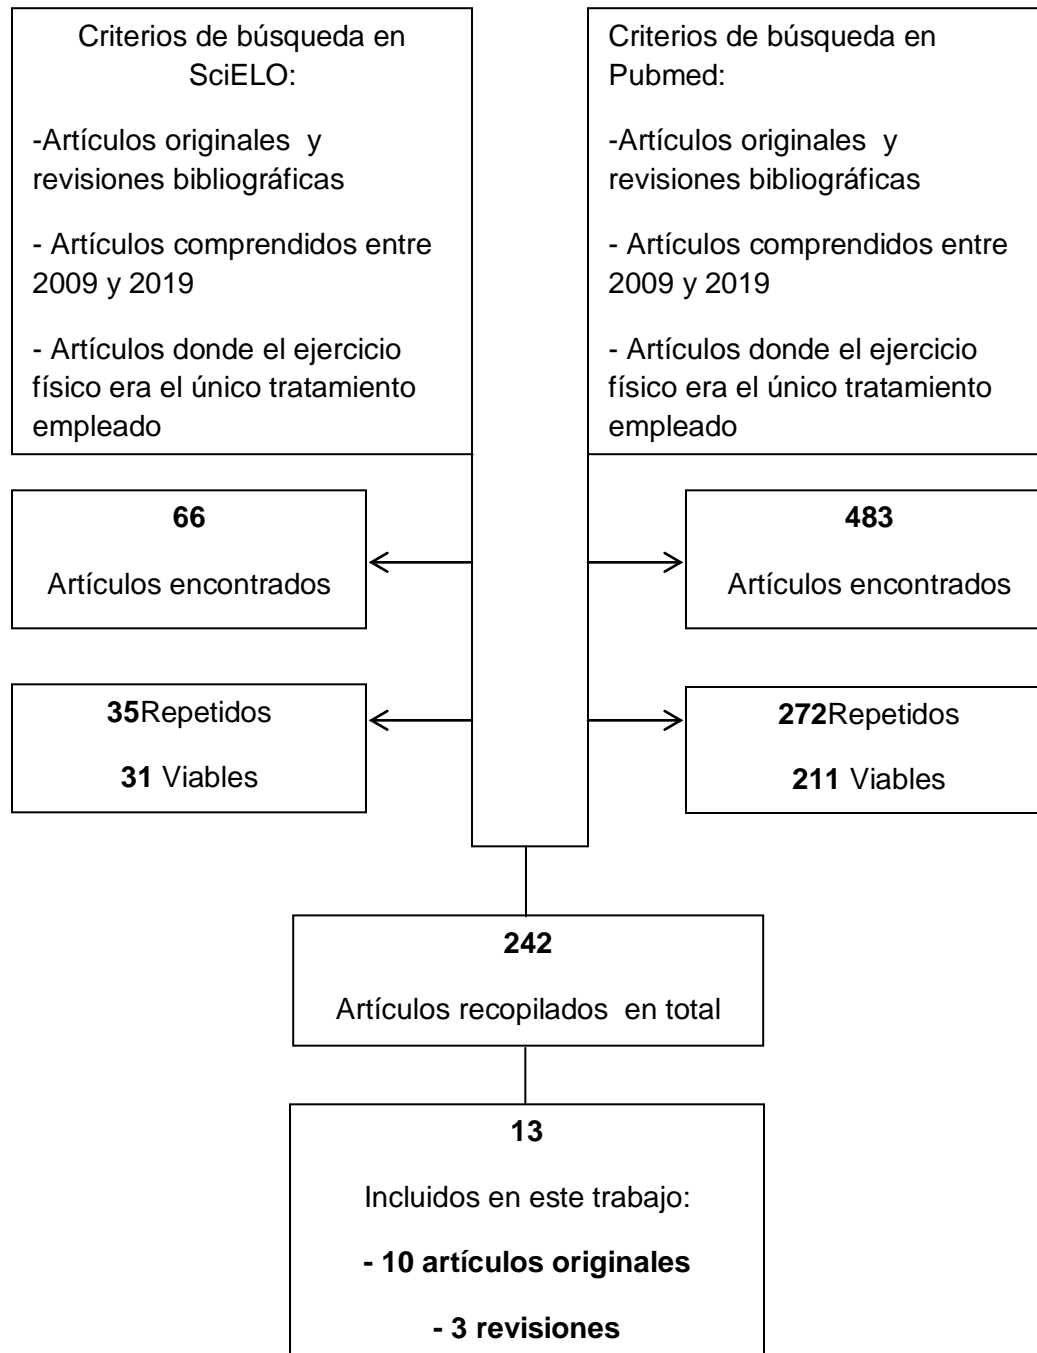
Criterios de búsqueda en SciELO:

-Artículos originales y revisiones bibliográficas

- Artículos comprendidos entre 2009 y 2019

- Artículos donde el ejercicio físico era el único tratamiento empleado

Criterios de búsqueda en Pubmed:

-Artículos originales y revisiones bibliográficas

- Artículos comprendidos entre 2009 y 2019

- Artículos donde el ejercicio físico era el único tratamiento empleado

**66**

Artículos encontrados

**483**

Artículos encontrados

**35**Repetidos

**31** Viables

**272**Repetidos

**211** Viables

**242**

Artículos recopilados en total

**13**

Incluidos en este trabajo:

**- 10 artículos originales**

**- 3 revisiones**